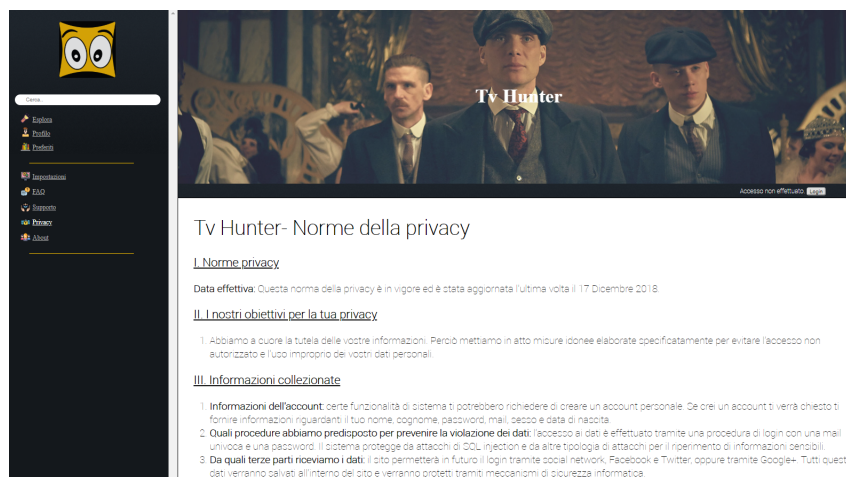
Cerca...

Esplora
Profilo
Preferiti

Impostazioni
FAQ
Supporto
Privacy
About

Tv Hunter

Accesso non effettuato. Login

Tv Hunter- Norme della privacy

I. Norme privacy

Data effettiva: Questa norma della privacy è in vigore ed è stata aggiornata l'ultima volta il 17 Dicembre 2018.

II. I nostri obiettivi per la tua privacy

1. Abbiamo a cuore la tutela delle vostre informazioni. Perciò mettiamo in atto misure idonee elaborate specificatamente per evitare l'accesso non autorizzato e l'uso improprio dei vostri dati personali.

III. Informazioni collezionate

1. Informazioni dell'account: certe funzionalità di sistema ti potrebbero richiedere di creare un account personale. Se crei un account ti verrà chiesto ti fornire informazioni riguardanti il tuo nome, cognome, password, mail, sesso e data di nascita.
2. Quali procedure abbiamo predisposto per prevenire la violazione dei dati: l'accesso ai dati è effettuato tramite una procedura di login con una mail univoca e una password. Il sistema protegge da attacchi di SQL injection e da altre tipologia di attacchi per il riperimento di informazioni sensibili.
3. Da quali terze parti riceviamo i dati: il sito permetterà in futuro il login tramite social network, Facebook e Twitter, oppure tramite Google+. Tutti quest dati verranno salvati all'interno del sito e verranno protetti tramiti meccanismi di sicurezza informatica.